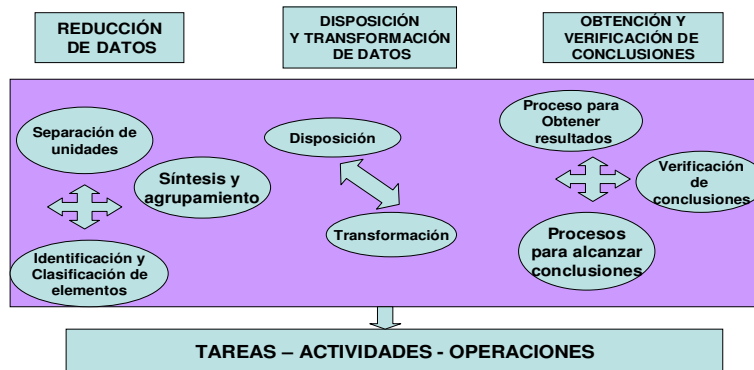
REDUCCIÓN DE DATOS

DISPOSICIÓN Y TRANSFORMACIÓN DE DATOS

OBTENCIÓN Y VERIFICACIÓN DE CONCLUSIONES

Separación de unidades

Síntesis y agrupamiento

Identificación y Clasificación de elementos

Disposición

Transformación

Proceso para Obtener resultados

Verificación de conclusiones

Procesos para alcanzar conclusiones

TAREAS – ACTIVIDADES - OPERACIONES